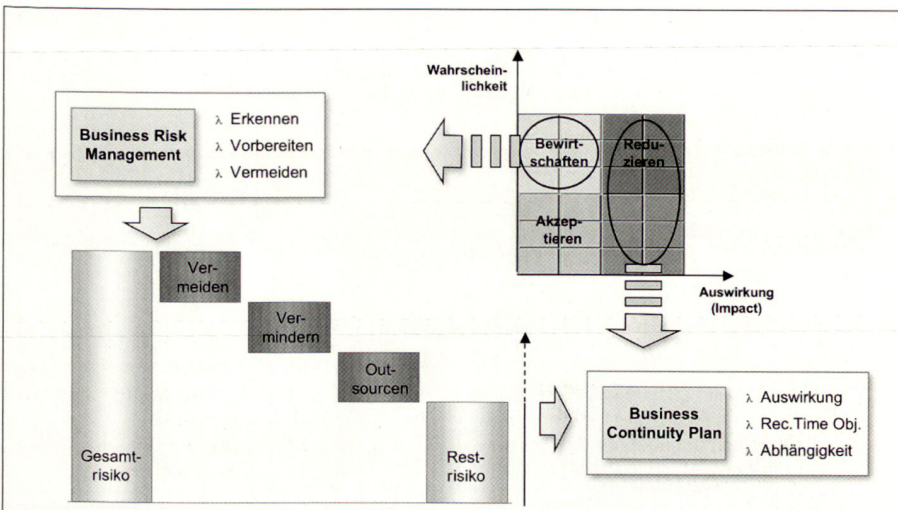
Business Risk Management

λ Erkennen
λ Vorbereiten
λ Vermeiden

Wahrscheinlichkeit

Bewirtschaften

Reduzieren

Akzeptieren

Auswirkung (Impact)

Vermeiden

Vermindern

Outsourcen

Gesamtrisiko

Restrisiko

Business Continuity Plan

λ Auswirkung
λ Rec.Time Obj.
λ Abhängigkeit